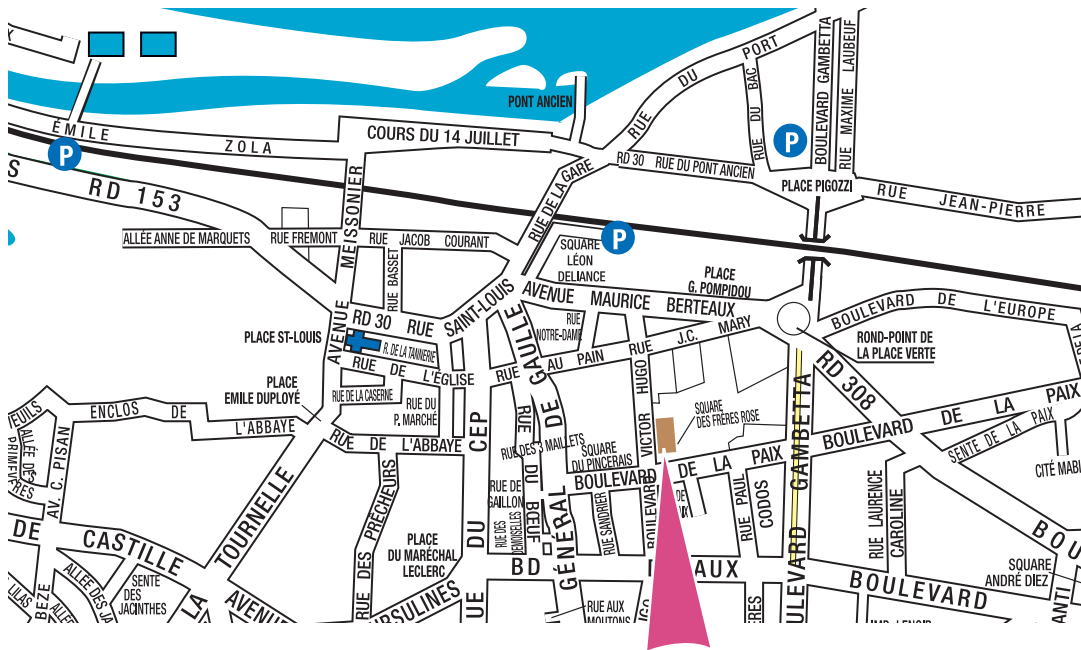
PONT ANCIEN
ÉMILE ZOLA
COURS DU 14 JUILLET
RUE DU PORT
RUE DU BAC
BOULEVARD GAMBETTA
RUE MAXIME LAUBEUF
RD 153
RUE DE LA GARE
RD 30
RUE DU PONT ANCIEN
PLACE PIGOZZI
RUE JEAN-PIERRE
ALLÉE ANNE DE MARQUETS
RUE FREMONT
RUE JACOB COURANT
AVENUE MEISSONIER
SQUARE LÉON DELIANCE
PLACE G. POMPIDOU
RUE BASSET
AVENUE MAURICE BERTEAUX
BOULEVARD DE L'EUROPE
RD 30
RUE SAINT-LOUIS
RUE NOTRE-DAME
RUE J.C. MARY
PLACE ST-LOUIS
R. DE LA TANNERIE
RUE AU PAIN
RONT-POINT DE LA PLACE VERTE
RUE DE L'ÉGLISE
RD 308
PLACE EMILE DUPLOYÉ
RUE DE LA CASERNE
RUE DU P. MARCHÉ
AVENUE DE GAULLE
RUE VICTOR HUGO
SQUARE DES FRERES ROSE
ENCLOS DE L'ABBAYE
RUE DE L'ABBAYE
RUE DU CEP
RUE DES 3 MAILLETS
SQUARE DU PINCERAIS
BOULEVARD DE LA PAIX
SENTE DE LA PAIX
CITÉ MABI
ALLÉE DES PRIMEVERES
AV. C. PISAN
RUE DE GAILLON
RUE DU BEUF
RUE SANDRIER
RUE PAUL CODOS
RUE LAURENCE CAROLINE
BOULEVARD GAMBETTA
DE CASTILLE
TOURNELLE
RUE DES PRECHEURS
PLACE DU MARÉCHAL LECLERC
RUE DES DEMOISELLES
GÉNÉRAL
BD DE ROUX
SQUARE ANDRÉ DIEZ
BOULEVARD
BOU
SENTE DES JACINTHES
ALLÉE DES
AVENUE
URSULINES
RUE AUX MOUTONS